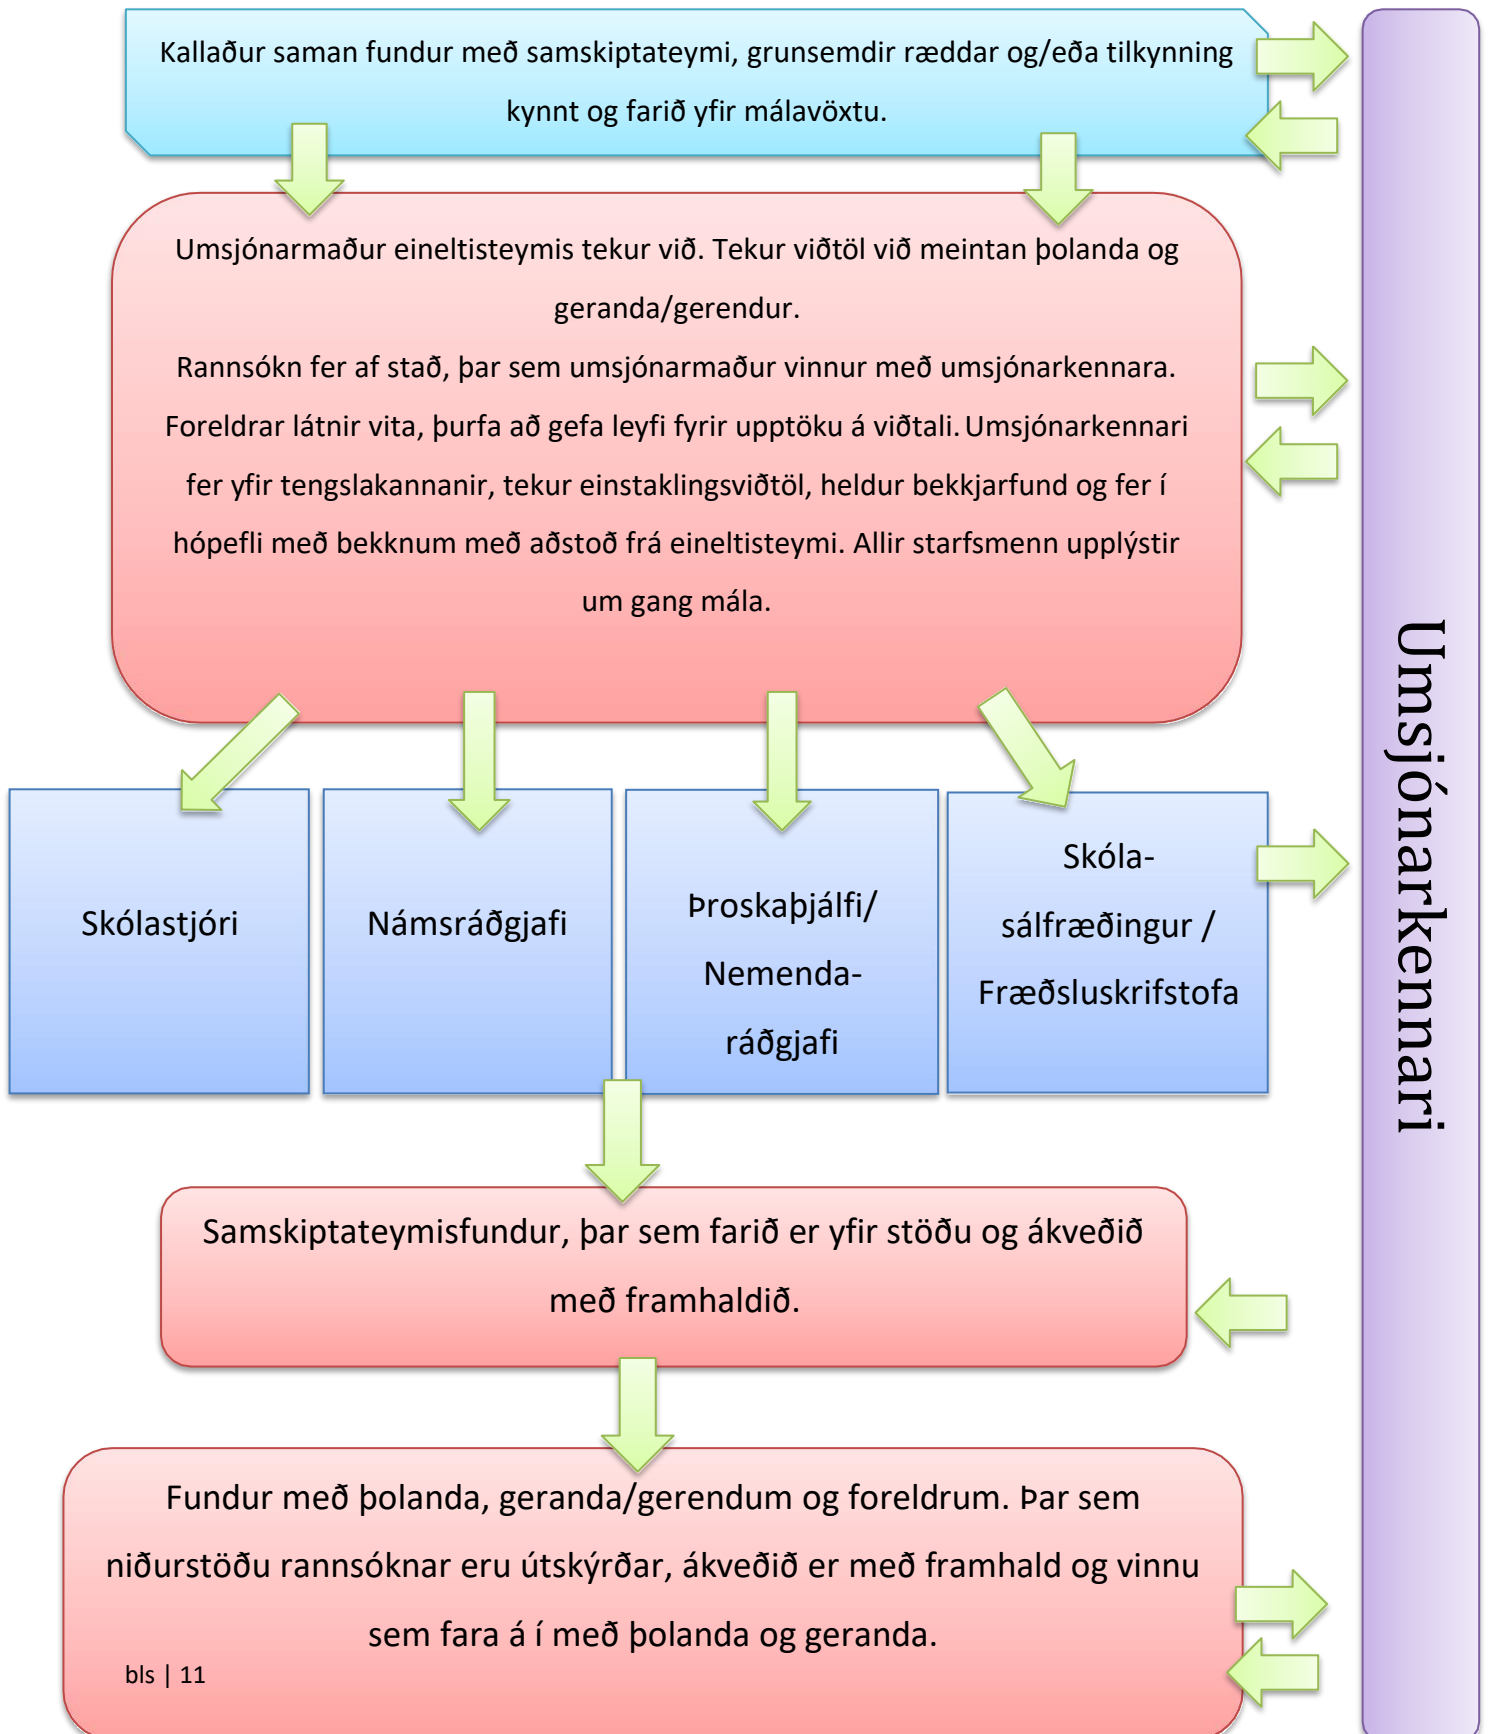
Kallaður saman fundur með samskiptateymi, grunsemdir ræddar og/eða tilkynning kynnt og farið yfir málavöxtu.

Umsjónarmaður eineltisteymis tekur við. Tekur viðtöl við meintan þolanda og geranda/gerendur.
Rannsókn fer af stað, þar sem umsjónarmaður vinnur með umsjónarkennara. Foreldrar látnir vita, þurfa að gefa leyfi fyrir upptöku á viðtali. Umsjónarkennari fer yfir tengslakannanir, tekur einstaklingsviðtöl, heldur bekkjarfund og fer í hópefli með bekknum með aðstoð frá eineltisteymi. Allir starfsmenn upplýstir um gang mála.

Skólastjóri

Námsráðgjafi

Þroskaþjálfi/ Nemendaráðgjafi

Skólasálfræðingur / Fræðsluskrifstofa

Samskiptateymisfundur, þar sem farið er yfir stöðu og ákveðið með framhaldið.

Fundur með þolanda, geranda/gerendum og foreldrum. Þar sem niðurstöðu rannsóknar eru útskýrðar, ákveðið er með framhald og vinnu sem fara á í með þolanda og geranda.

bls | 11

Umsjónarkennari